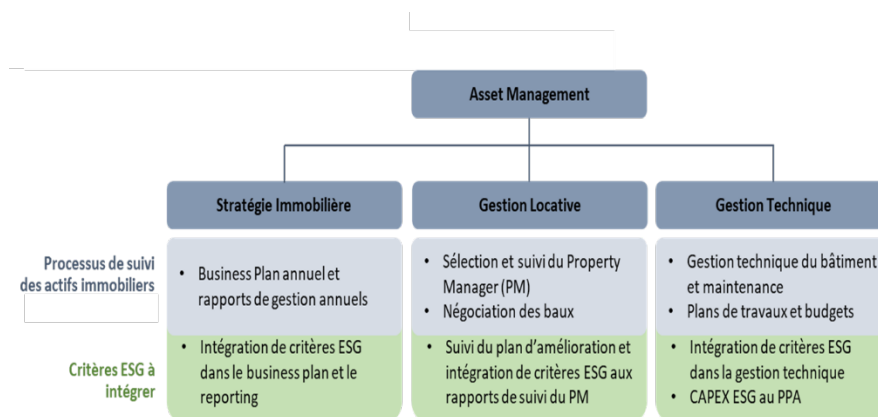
Asset Management

Stratégie Immobilière

Gestion Locative

Gestion Technique

Processus de suivi des actifs immobiliers

• Business Plan annuel et rapports de gestion annuels

• Sélection et suivi du Property Manager (PM)
• Négociation des baux

• Gestion technique du bâtiment et maintenance
• Plans de travaux et budgets

Critères ESG à intégrer

• Intégration de critères ESG dans le business plan et le reporting

• Suivi du plan d'amélioration et intégration de critères ESG aux rapports de suivi du PM

• Intégration de critères ESG dans la gestion technique
• CAPEX ESG au PPA